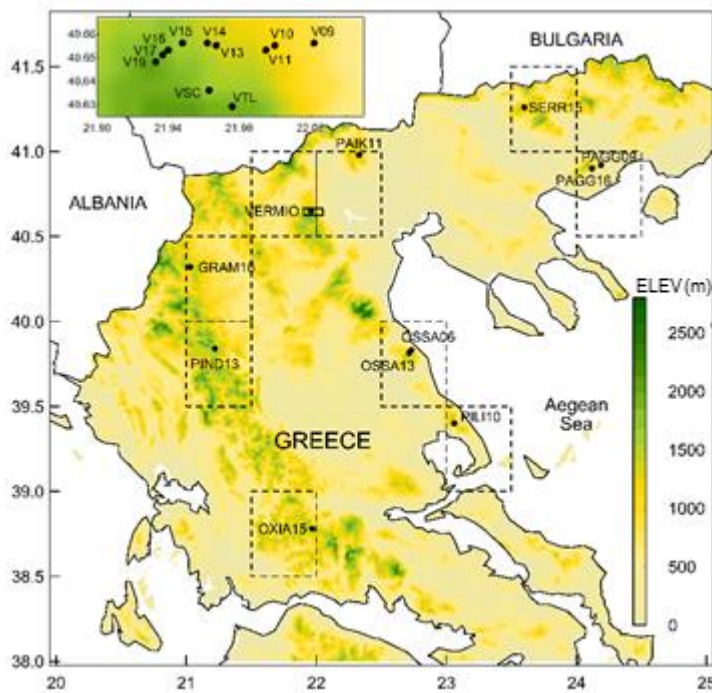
40.66
40.65
40.64
40.63
21.90 21.94 21.98 22.02
V16 V15 V14 V10 V09
V17 V13 V11
V19
VSC
VTL
BULGARIA
41.5
41.0
40.5
40.0
39.5
39.0
38.5
38.0
PAIK11
SERR15
PAGG08
PAGG16
ALBANIA
VERMIO
GRAM16
ELEV (m)
2500
2000
1500
1000
500
0
OSSA06
OSSA13
PIND13
PILI10
Aegean Sea
GREECE
OXIA15
20 21 22 23 24 25